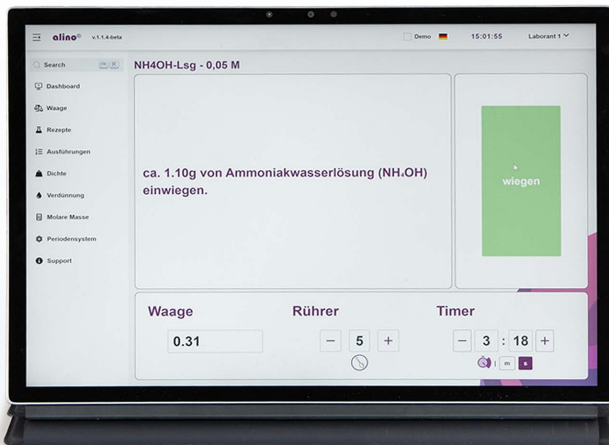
alino® v.1.1.4-beta

Demo

15:01:55

Laborant 1

Search

Dashboard

Waage

Rezepte

Ausführungen

Dichte

Verdünnung

Molare Masse

Periodensystem

Support

NH4OH-Lsg - 0,05 M

ca. 1.10g von Ammoniakwasserlösung ($NH_4OH$) einwiegen.

wiegen

Waage

0.31

Rührer

−

5

+

Timer

−

3

:

18

+

m

s